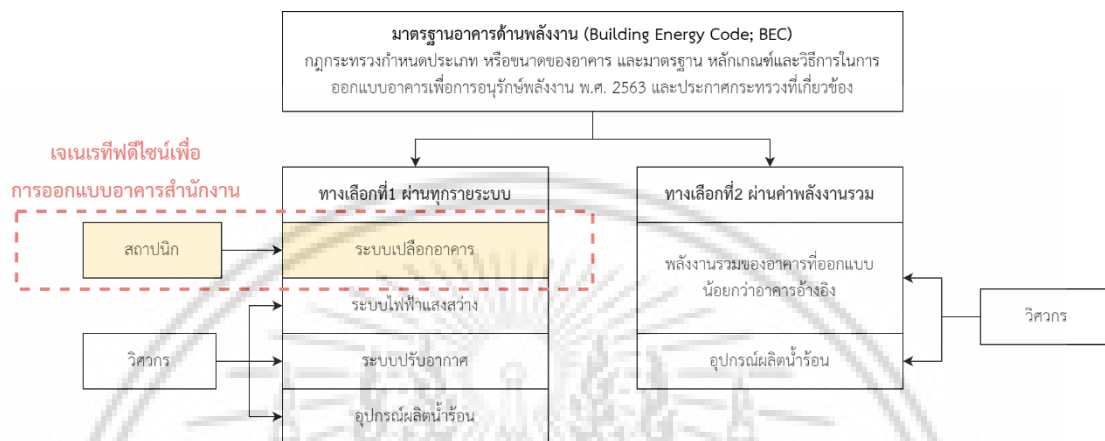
มาตรฐานอาคารด้านพลังงาน (Building Energy Code; BEC)
กฎกระทรวงกำหนดประเภท หรือขนาดของอาคาร และมาตรฐาน หลักเกณฑ์และวิธีการในการออกแบบอาคารเพื่อการอนุรักษ์พลังงาน พ.ศ. 2563 และประกาศกระทรวงที่เกี่ยวข้อง

เจเนเรทีฟดีไซน์เพื่อ
การออกแบบอาคารสำนักงาน

ทางเลือกที่1 ผ่านทุกรายระบบ

สถาปนิก

ระบบเปลือกอาคาร

ระบบไฟฟ้าแสงสว่าง

วิศวกร

ระบบปรับอากาศ

อุปกรณ์ผลิตน้ำร้อน

ทางเลือกที่2 ผ่านค่าพลังงานรวม

พลังงานรวมของอาคารที่ออกแบบน้อยกว่าอาคารอ้างอิง

วิศวกร

อุปกรณ์ผลิตน้ำร้อน